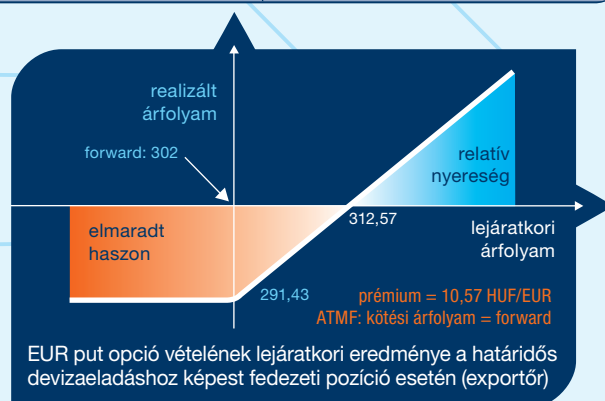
realizált árfolyam

forward: 302

relatív nyereség

elmaradt haszon

312,57

lejáratkori árfolyam

291,43

prémium = 10,57 HUF/EUR
ATMF: kötési árfolyam = forward

EUR put opció vételének lejáratkori eredménye a határidős devizaeladáshoz képest fedezeti pozíció esetén (exportőr)